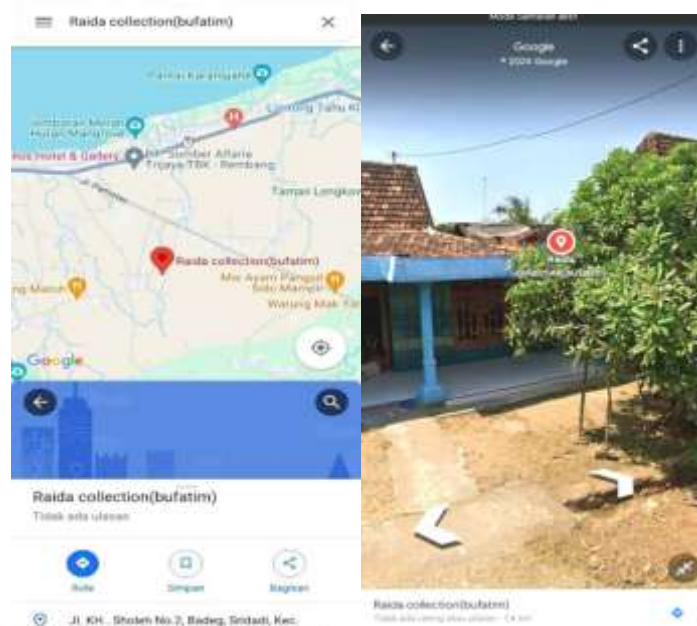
Raida collection(bufatim)

Pantai Karangjahe

Jembatan Merah Hutan Mangrove

Lorong Tatu Ki

Hotel & Gallery

Sumber Alfaria Trijaya TBK - Rembang

Jl. Pemuda

Taman Lengkon

Raida collection(bufatim)

Mie Ayam Pangsit Solo Mampir

Warung Mak Ta

Google

Raida collection(bufatim)

Tidak ada ulasan

Rute

Simpan

Bagikan

Jl. KH. Sholeh No.2, Badeg, Sridadi, Kec.

Google

© 2024 Google

Raida collection(bufatim)

Raida collection(bufatim)

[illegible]